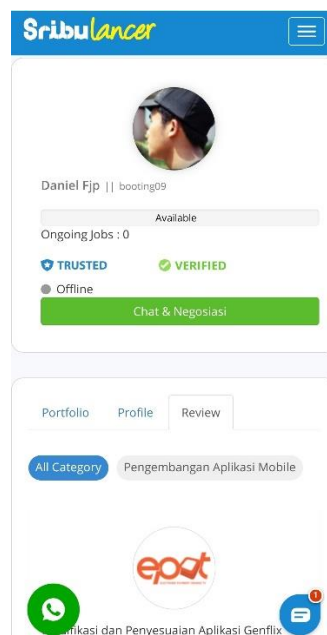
Sribulancer

Daniel Fjp || booting09

Available

Ongoing Jobs : 0

TRUSTED

VERIFIED

Offline

Chat & Negosiasi

Portfolio

Profile

Review

All Category

Pengembangan Aplikasi Mobile

epot

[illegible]ifikasi dan Penyesuaian Aplikasi Genflix

1